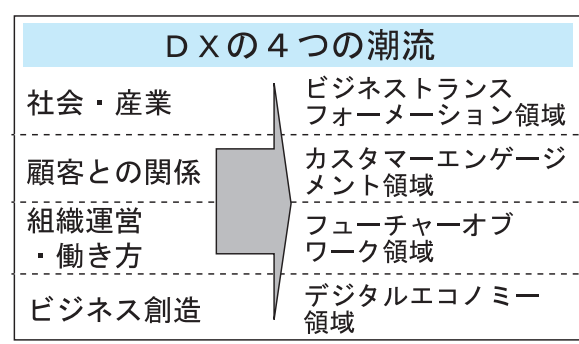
ＤＸの４つの潮流

| | |
|---|---|
| 社会・産業 | ビジネストランスフォーメーション領域 |
| 顧客との関係 | カスタマーエンゲージメント領域 |
| 組織運営・働き方 | フューチャーオブワーク領域 |
| ビジネス創造 | デジタルエコノミー領域 |